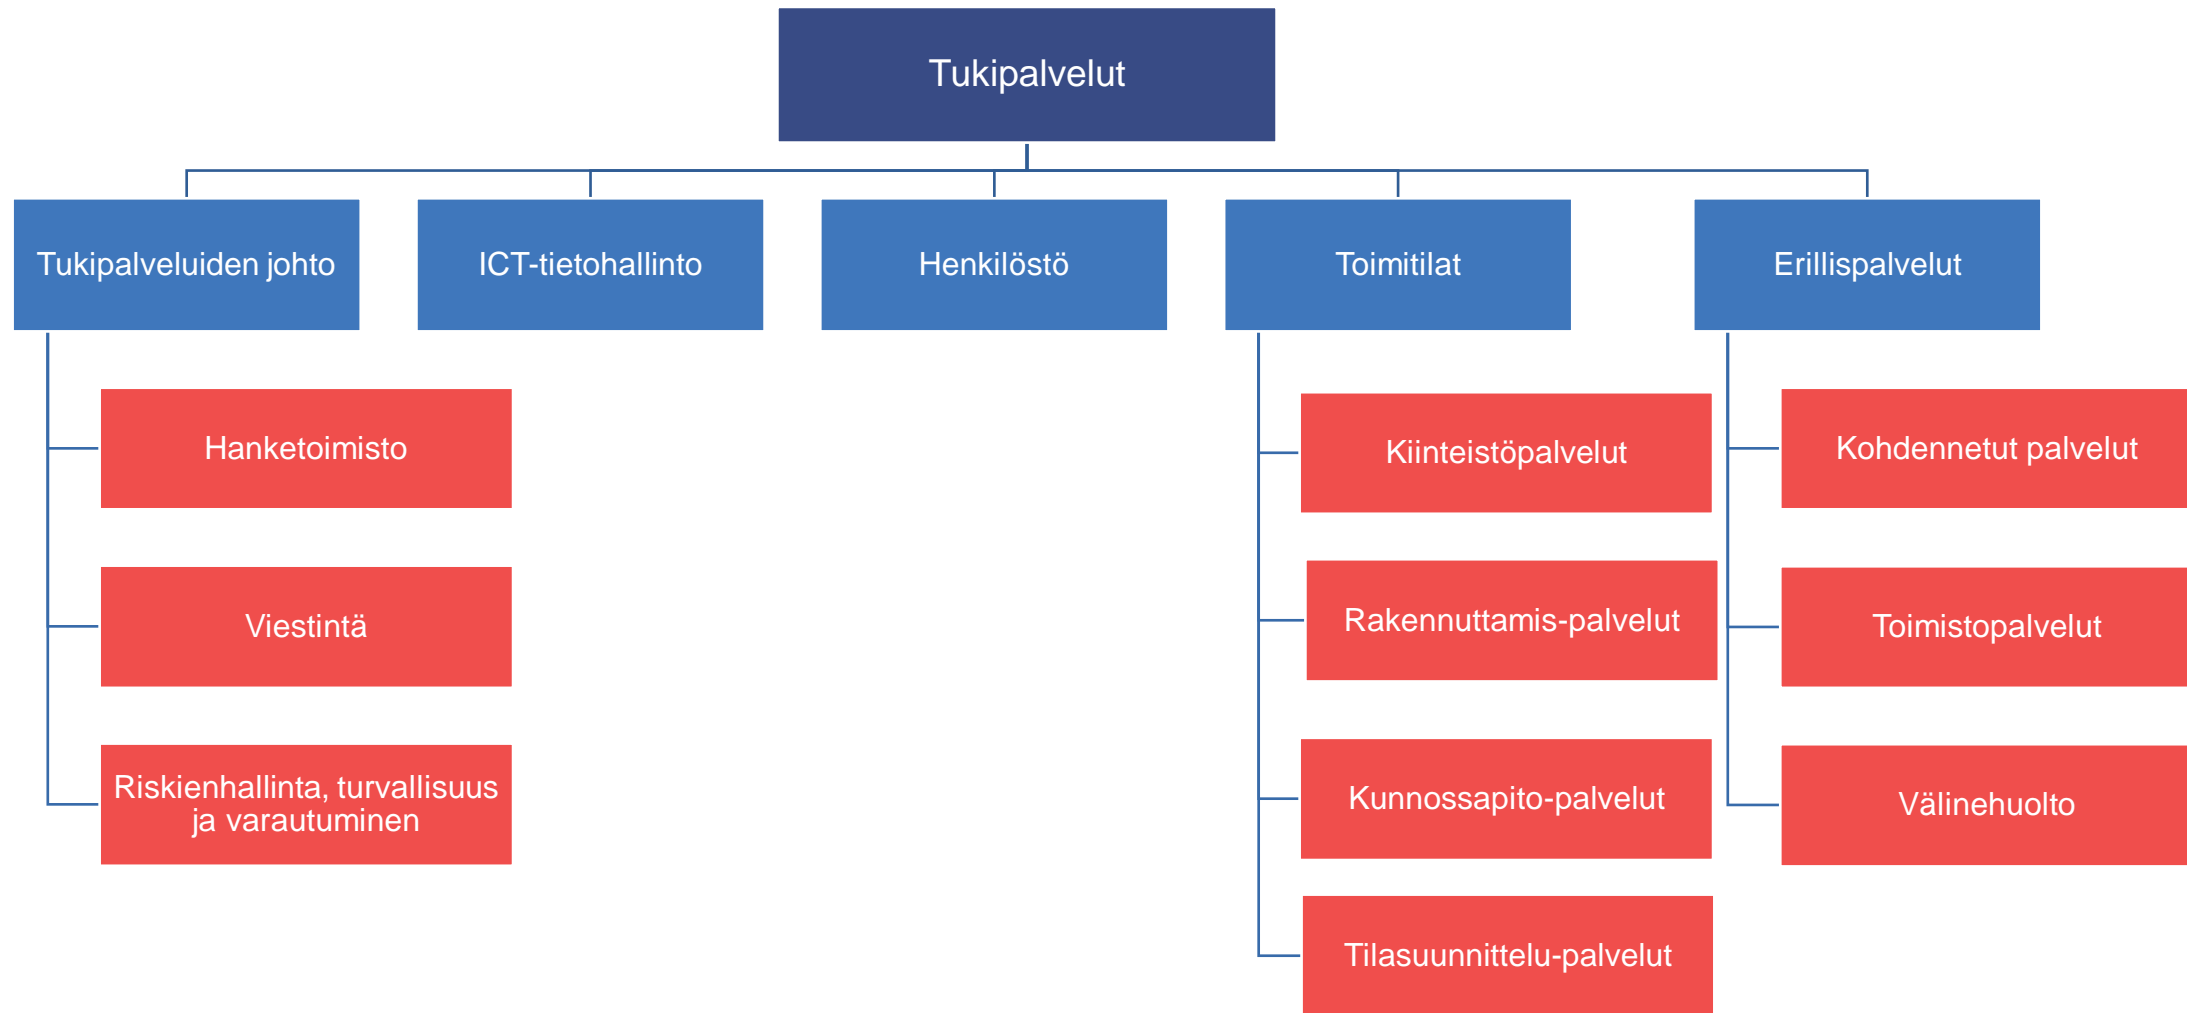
Tukipalvelut

Tukipalveluiden johto

ICT-tietohallinto

Henkilöstö

Toimitilat

Erillispalvelut

Hanketoimisto

Viestintä

Riskienhallinta, turvallisuus ja varautuminen

Kiinteistöpalvelut

Rakennuttamis-palvelut

Kunnossapito-palvelut

Tilasuunnittelu-palvelut

Kohdennetut palvelut

Toimistopalvelut

Välinehuolto